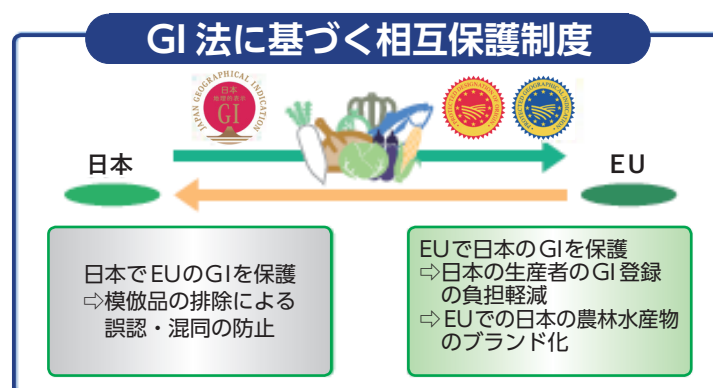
GI 法に基づく相互保護制度

JAPAN GEOGRAPHICAL INDICATION
日本
地理的表示
GI

日本

EU

日本でEUのGIを保護
⇨模倣品の排除による誤認・混同の防止

EUで日本のGIを保護
⇨日本の生産者のGI登録の負担軽減
⇨EUでの日本の農林水産物のブランド化